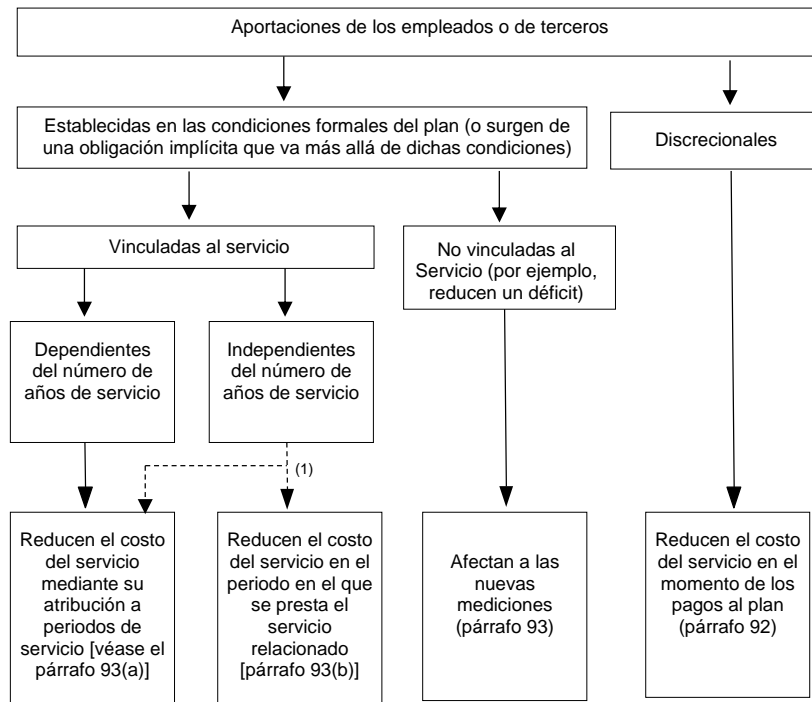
Aportaciones de los empleados o de terceros

Establecidas en las condiciones formales del plan (o surgen de una obligación implícita que va más allá de dichas condiciones)

Discrecionales

Vinculadas al servicio

No vinculadas al Servicio (por ejemplo, reducen un déficit)

Dependientes del número de años de servicio

Independientes del número de años de servicio

(1)

Reducen el costo del servicio mediante su atribución a periodos de servicio [véase el párrafo 93(a)]

Reducen el costo del servicio en el periodo en el que se presta el servicio relacionado [párrafo 93(b)]

Afectan a las nuevas mediciones (párrafo 93)

Reducen el costo del servicio en el momento de los pagos al plan (párrafo 92)